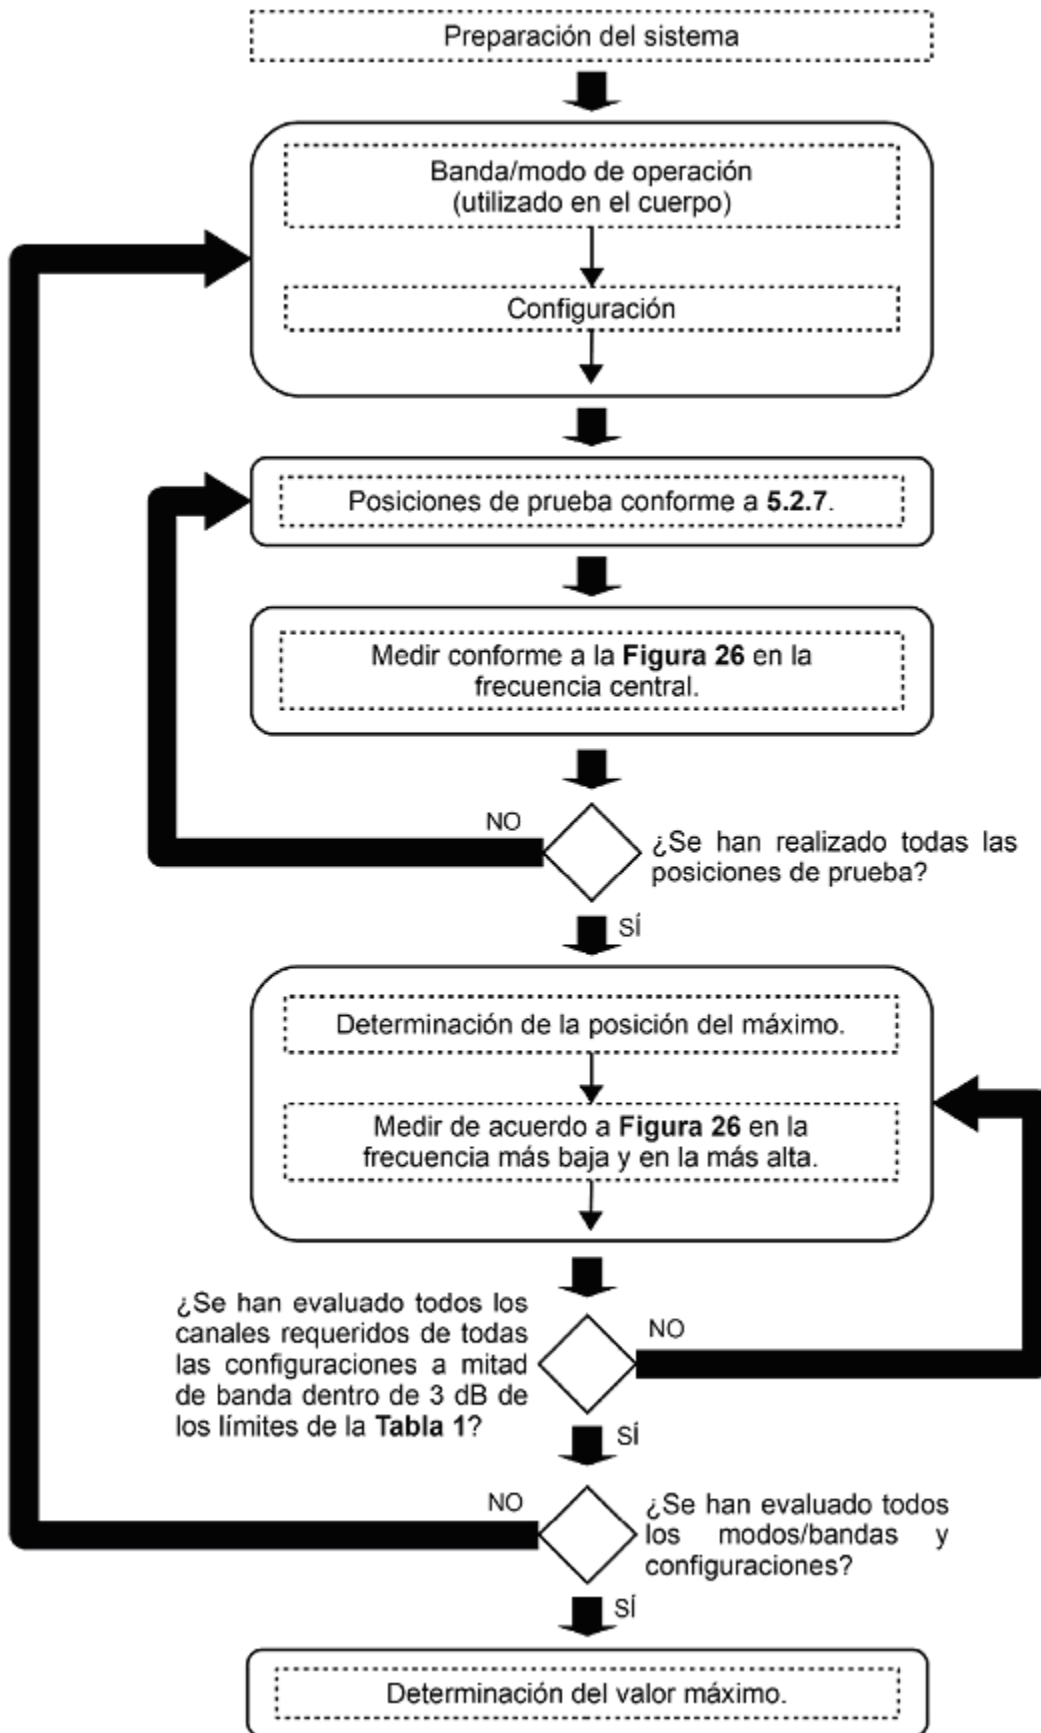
Preparación del sistema

Banda/modo de operación (utilizado en el cuerpo)

Configuración

Posiciones de prueba conforme a **5.2.7**.

Medir conforme a la **Figura 26** en la frecuencia central.

NO

¿Se han realizado todas las posiciones de prueba?

SÍ

Determinación de la posición del máximo.

Medir de acuerdo a **Figura 26** en la frecuencia más baja y en la más alta.

¿Se han evaluado todos los canales requeridos de todas las configuraciones a mitad de banda dentro de 3 dB de los límites de la **Tabla 1**?

NO

SÍ

NO

¿Se han evaluado todos los modos/bandas y configuraciones?

SÍ

Determinación del valor máximo.